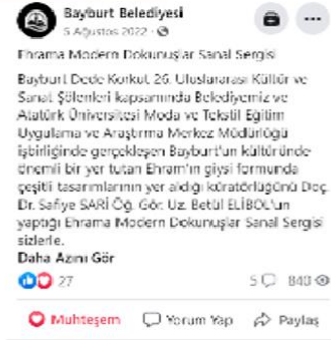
Bayburt Belediyesi
5 Ağustos 2022 ·

Ehrama Modern Dokunuşlar Sanal Sergisi

Bayburt Dede Korkut 26. Uluslararası Kültür ve Sanat Şölenleri kapsamında Belediyemiz ve Atatürk Üniversitesi Moda ve Tekstil Eğitim Uygulama ve Araştırma Merkez Müdürlüğü işbirliğinde gerçekleşen Bayburt'un kültüründe önemli bir yer tutan Ehram'ın giysi formunda çeşitli tasarımlarının yer aldığı küratörlüğünü Doç. Dr. Safiye SARI Öğ. Gör. Uz. Betül ELİBOL'un yaptığı Ehrama Modern Dokunuşlar Sanal Sergisi sizlerle.
Daha Azını Gör

27
5 840

Muhteşem   Yorum Yap   Paylaş